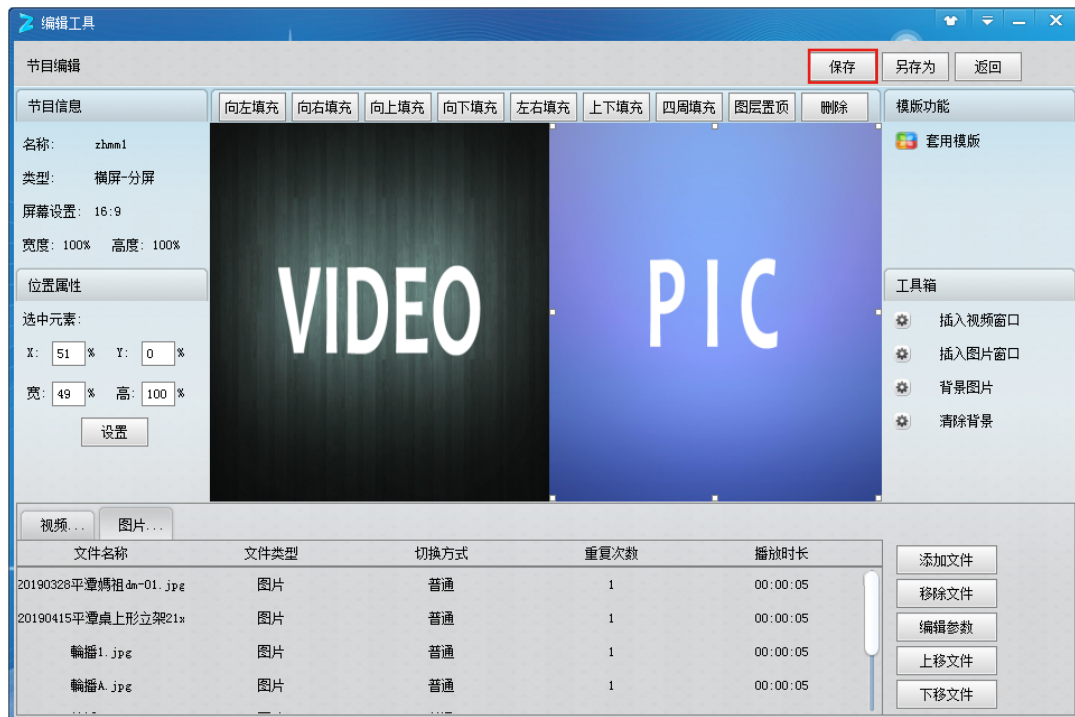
编辑工具

节目编辑

保存 另存为 返回

节目信息

名称: zhmm1

类型: 横屏-分屏

屏幕设置: 16:9

宽度: 100% 高度: 100%

位置属性

选中元素:

X: 51 % Y: 0 %

宽: 49 % 高: 100 %

设置

向左填充 向右填充 向上填充 向下填充 左右填充 上下填充 四周填充 图层置顶 删除

VIDEO

PIC

模版功能

套用模版

工具箱

插入视频窗口

插入图片窗口

背景图片

清除背景

视频... 图片...

| 文件名称 | 文件类型 | 切换方式 | 重复次数 | 播放时长 |
|---|---|---|---|---|
| 20190328平潭媽祖dm-01.jpg | 图片 | 普通 | 1 | 00:00:05 |
| 20190415平潭桌上形立架21x | 图片 | 普通 | 1 | 00:00:05 |
| 輪播1.jpg | 图片 | 普通 | 1 | 00:00:05 |
| 輪播A.jpg | 图片 | 普通 | 1 | 00:00:05 |

添加文件

移除文件

编辑参数

上移文件

下移文件